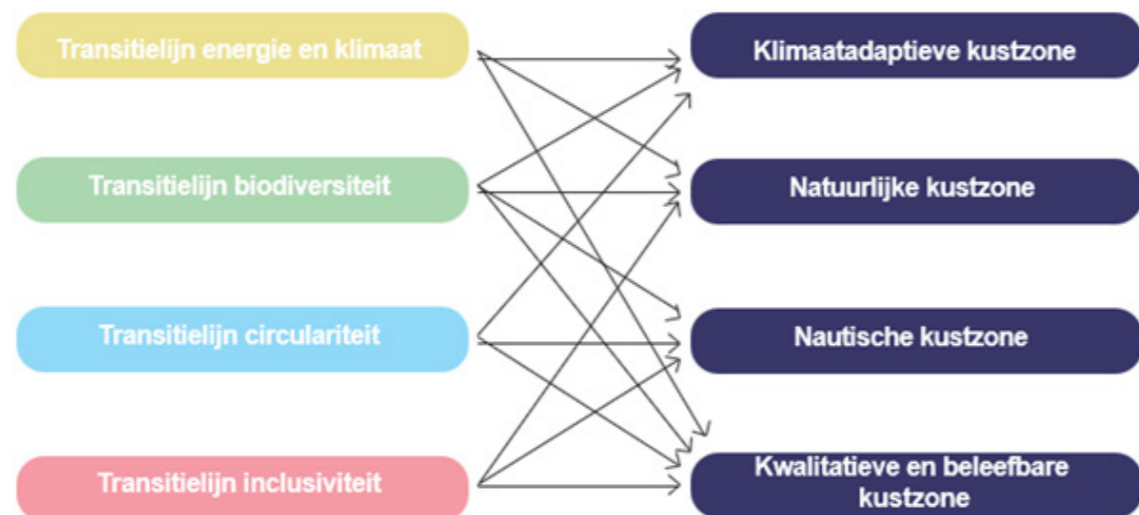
Transitielijn energie en klimaat

Transitielijn biodiversiteit

Transitielijn circulariteit

Transitielijn inclusiviteit

Klimaatadaptieve kustzone

Natuurlijke kustzone

Nautische kustzone

Kwalitatieve en beleefbare kustzone